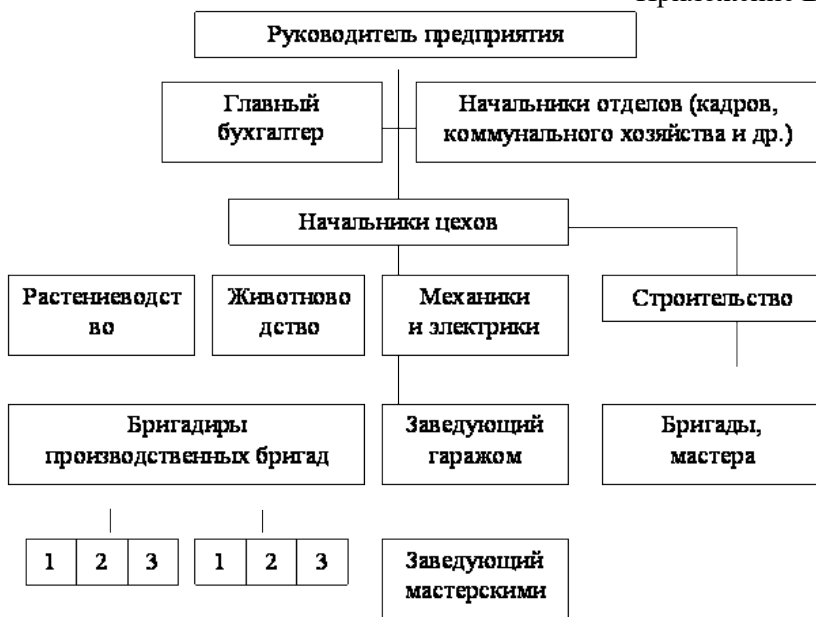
Приложение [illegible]

Руководитель предприятия

Главный бухгалтер

Начальники отделов (кадров, коммунального хозяйства и др.)

Начальники цехов

Растениеводст во

Животново дство

Механики и электрики

Строительство

Бригадиры производственных бригад

Заведующий гаражом

Бригады, мастера

1 2 3 1 2 3

Заведующий мастерскими